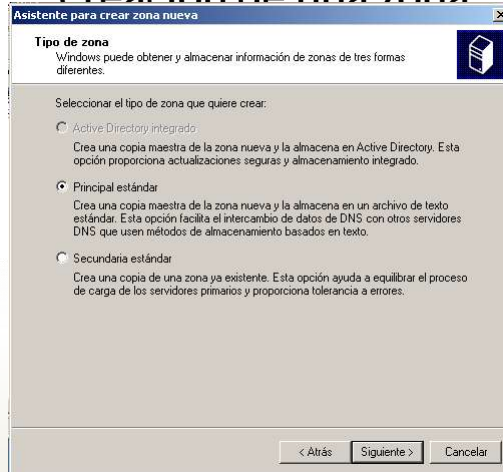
Asistente para crear zona nueva

Tipo de zona
Windows puede obtener y almacenar información de zonas de tres formas diferentes.

Seleccionar el tipo de zona que quiere crear:

Active Directory integrado
Crea una copia maestra de la zona nueva y la almacena en Active Directory. Esta opción proporciona actualizaciones seguras y almacenamiento integrado.

Principal estándar
Crea una copia maestra de la zona nueva y la almacena en un archivo de texto estándar. Esta opción facilita el intercambio de datos de DNS con otros servidores DNS que usen métodos de almacenamiento basados en texto.

Secundaria estándar
Crea una copia de una zona ya existente. Esta opción ayuda a equilibrar el proceso de carga de los servidores primarios y proporciona tolerancia a errores.

< Atrás | Siguiente > | Cancelar